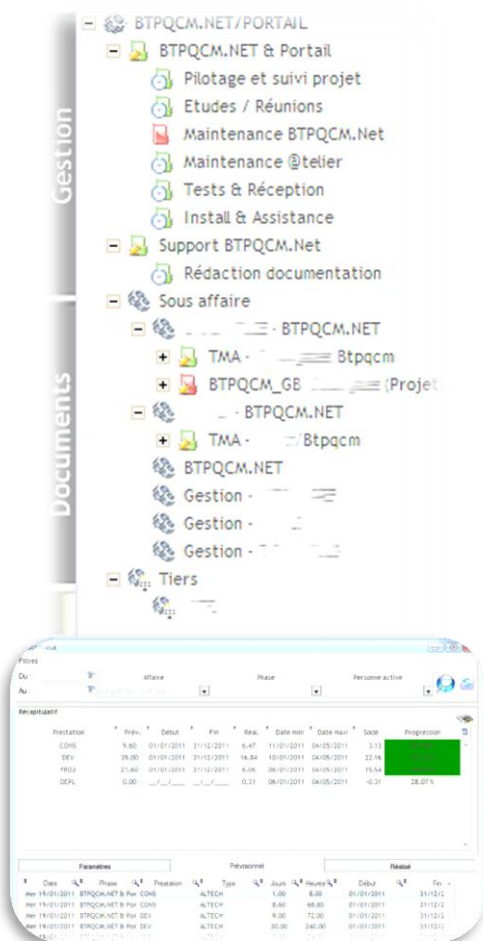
Gestion

Documents

BTPQCM.NET/PORTAIL
BTPQCM.NET & Portail
Pilotage et suivi projet
Etudes / Réunions
Maintenance BTPQCM.Net
Maintenance @telier
Tests & Réception
Install & Assistance
Support BTPQCM.Net
Rédaction documentation
Sous affaire
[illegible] - BTPQCM.NET
TMA - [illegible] Btpqcm
BTPQCM_GB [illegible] (Projet
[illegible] - BTPQCM.NET
TMA - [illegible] /Btpqcm
BTPQCM.NET
Gestion - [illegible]
Gestion - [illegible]
Gestion - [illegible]
Tiers
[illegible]

Filtres
Du
Au
Affaire
Phase
Personne active

Récapitulatif

| Prestation | Prév. | Debut | Fin | Real. | Date mini | Date maxi | Solde | Progression |
|---|---|---|---|---|---|---|---|---|
| CONS | 9.60 | 01/01/2011 | 31/12/2011 | 6.47 | 11/01/2011 | 04/05/2011 | 3.13 | |
| DEV | 39.00 | 01/01/2011 | 31/12/2011 | 16.84 | 10/01/2011 | 04/05/2011 | 22.16 | |
| PROJ | 21.60 | 01/01/2011 | 31/12/2011 | 6.06 | 06/01/2011 | 04/05/2011 | 15.54 | |
| DCPL | 0.00 | __/__/____ | __/__/____ | 0.31 | 06/01/2011 | 04/05/2011 | -0.31 | 28.07 % |

Paramètres
Prévisionnel
Réalisé

| Date | Phase | Prestation | Type | Jours | Heures | Début | Fin |
|---|---|---|---|---|---|---|---|
| Mer 19/01/2011 | BTPQCM.NET & Por | CONS | ALTECH | 1.00 | 8.00 | 01/01/2011 | 31/12/2 |
| Mer 19/01/2011 | BTPQCM.NET & Por | CONS | ALTECH | 8.60 | 68.80 | 01/01/2011 | 31/12/2 |
| Mer 19/01/2011 | BTPQCM.NET & Por | DEV | ALTECH | 9.00 | 72.00 | 01/01/2011 | 31/12/2 |
| Mer 19/01/2011 | BTPQCM.NET & Por | DEV | ALTECH | 30.00 | 240.00 | 01/01/2011 | 31/12/2 |